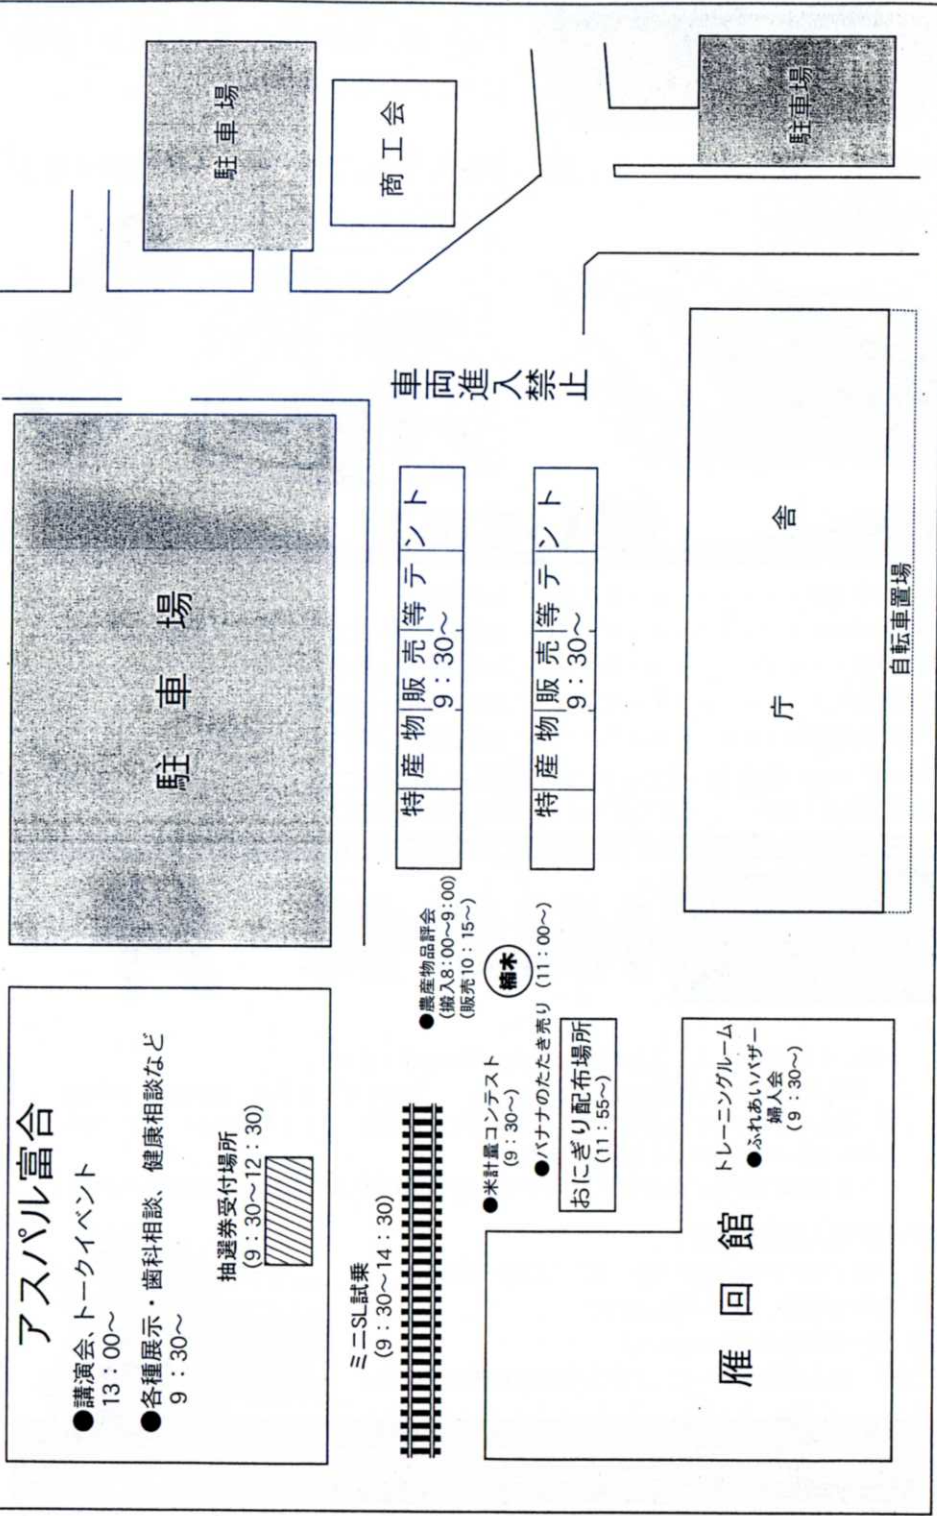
駐車場

商工会

駐車場

車両進入禁止

駐車場

特産物販売等テント
9：30～

特産物販売等テント
9：30～

庁舎

自転車置場

アスパル富合
●講演会、トークイベント
13：00～
●各種展示・歯科相談、健康相談など
9：30～

抽選券受付場所
（9：30～12：30）

ミニSL試乗
（9：30～14：30）

●農産物品評会
（搬入8：00～9：00）
（販売10：15～）

植木

●米計量コンテスト
（9：30～）

●バナナのたたき売り（11：00～）

おにぎり配布場所
（11：55～）

トレーニングルーム
●ふれあいバザー
婦人会
（9：30～）

雁回館